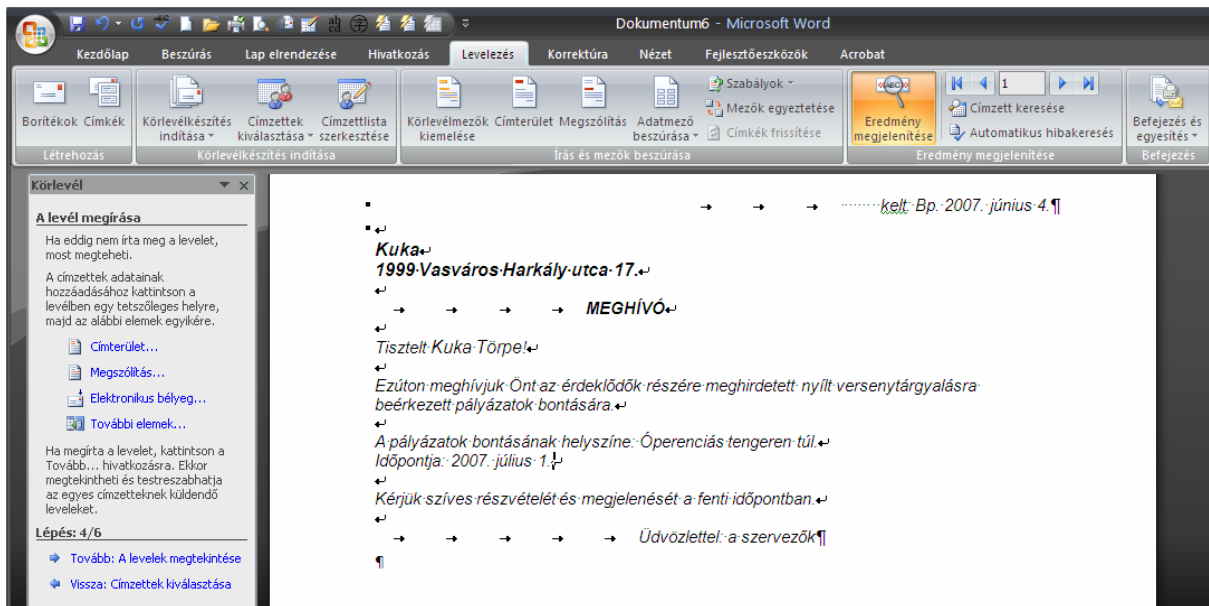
Dokumentum6 - Microsoft Word

Kezdőlap Beszúrás Lap elrendezése Hivatkozás Levelezés Korrektúra Nézet Fejlesztőeszközök Acrobat

Borítékok Címkék
Létrehozás

Körlevélkészítés indítása Címzettek kiválasztása Címzettlista szerkesztése
Körlevélkészítés indítása

Körlevélmezők kiemelése Címterület Megszólítás Adatmező beszúrása Szabályok Mezők egyeztetése Címkék frissítése
Írás és mezők beszúrása

Eredmény megjelenítése 1 Címzett keresése Automatikus hibakeresés
Eredmény megjelenítése

Befejezés és egyesítés
Befejezés

Körlevél

A levél megírása

Ha eddig nem írta meg a levelet, most megteheti.

A címzettek adatainak hozzáadásához kattintson a levélben egy tetszőleges helyre, majd az alábbi elemek egyikére.

Címterület...
Megszólítás...
Elektronikus bélyeg...
További elemek...

Ha megírta a levelet, kattintson a Tovább... hivatkozásra. Ekkor megtekintheti és testreszabhatja az egyes címzetteknek küldendő leveleket.

Lépés: 4/6

Tovább: A levelek megtekintése
Vissza: Címzettek kiválasztása

kelt: Bp. 2007. június 4.

Kuka
1999 Vasváros Harkály utca 17.

MEGHÍVÓ

Tisztelt Kuka Törpe!

Ezúton meghívjuk Önt az érdeklődők részére meghirdetett nyílt versenytárgyalásra beérkezett pályázatok bontására.

A pályázatok bontásának helyszíne: Óperenciás tengeren túl.
Időpontja: 2007. július 1.

Kérjük szíves részvételét és megjelenését a fenti időpontban.

Üdvözlettel: a szervezők